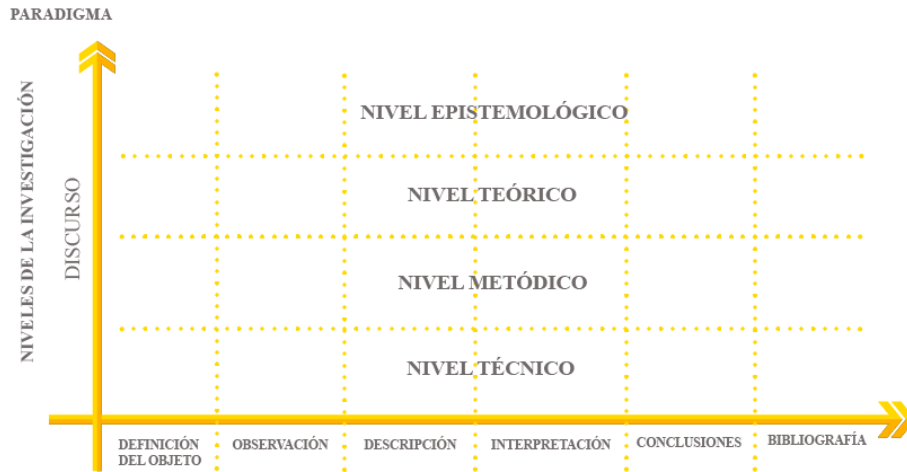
PARADIGMA

NIVELES DE LA INVESTIGACIÓN

DISCURSO

NIVEL EPISTEMOLÓGICO

NIVEL TEÓRICO

NIVEL METÓDICO

NIVEL TÉCNICO

DEFINICIÓN DEL OBJETO

OBSERVACIÓN

DESCRIPCIÓN

INTERPRETACIÓN

CONCLUSIONES

BIBLIOGRAFÍA